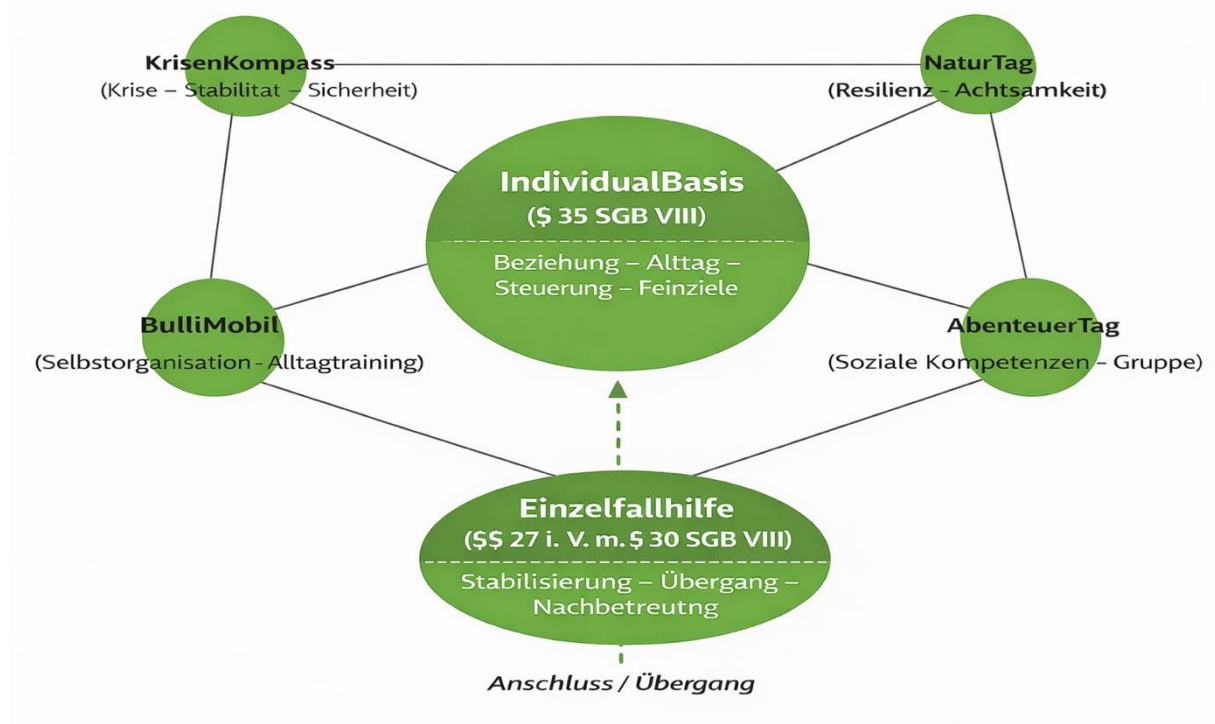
KrisenKompass
(Krise – Stabilitat – Sicherheit)

NaturTag
(Resilienz - Achtsamkeit)

IndividualBasis
($ 35 SGB VIII)

Beziehung – Alltag – Steuerung – Feinziele

BulliMobil
(Selbstorganisation - Alltagtraining)

AbenteuerTag
(Soziale Kompetenzen – Gruppe)

Einzelfallhilfe
($$ 27 i. V. m. $ 30 SGB VIII)

Stabilisierung – Übergang – Nachbetreutng

Anschluss / Übergang